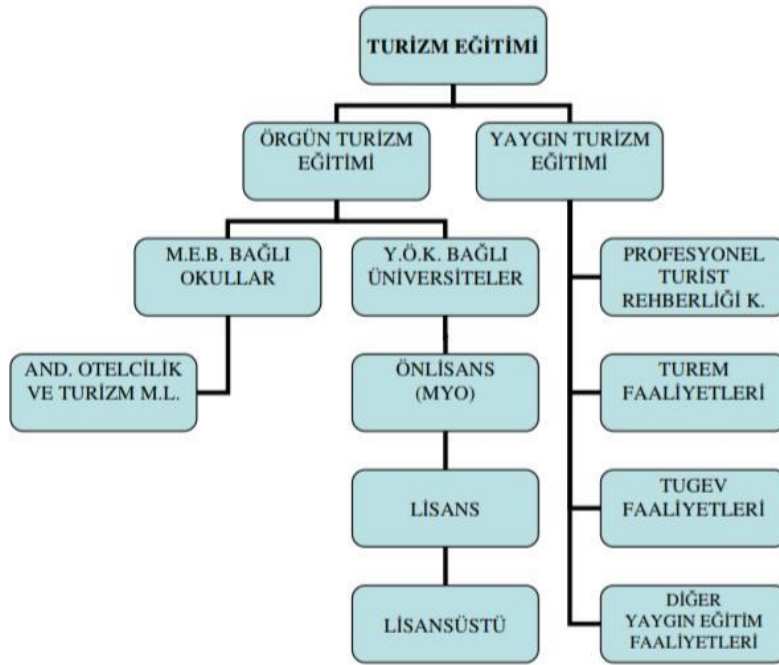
TURİZM EĞİTİMİ

ÖRGÜN TURİZM EĞİTİMİ

YAYGIN TURİZM EĞİTİMİ

M.E.B. BAĞLI OKULLAR

Y.Ö.K. BAĞLI ÜNİVERSİTELER

AND. OTELCİLİK VE TURİZM M.L.

ÖNLİSANS (MYO)

LİSANS

LİSANSÜSTÜ

PROFESYONEL TURİST REHBERLİĞİ K.

TUREM FAALİYETLERİ

TUGEV FAALİYETLERİ

DİĞER YAYGIN EĞİTİM FAALİYETLERİ